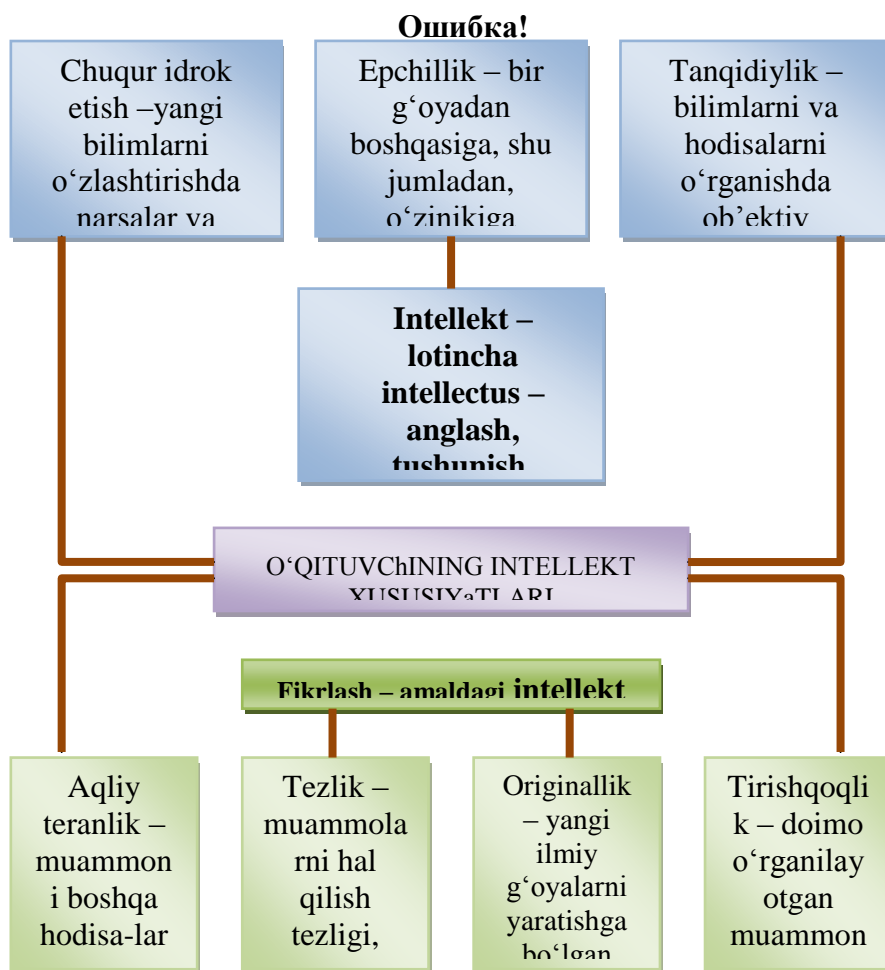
Ошибка!

Chuqur idrok etish –yangi bilimlarni o‘zlashtirishda narsalar va

Epchillik – bir g‘oyadan boshqasiga, shu jumladan, o‘zinikiga

Tanqidiylik – bilimlarni va hodisalarni o‘rganishda ob’ektiv

**Intellekt – lotincha intellectus – anglash, tushunish**

O‘QITUVChINING INTELLEKT XUSUSIYaTLARI

Fikrlash – amaldagi intellekt

Aqliy teranlik – muammoni boshqa hodisa-lar

Tezlik – muammolarni hal qilish tezligi,

Originallik – yangi ilmiy g‘oyalarni yaratishga bo‘lgan

Tirishqoqlik – doimo o‘rganilayotgan muammon